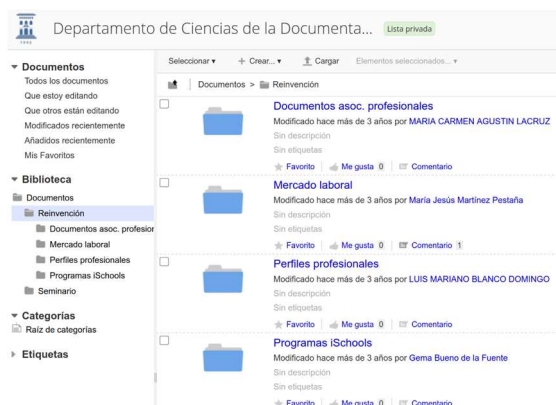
1583

Departamento de Ciencias de la Documenta... Lista privada

Documentos
Todos los documentos
Que estoy editando
Que otros están editando
Modificados recientemente
Añadidos recientemente
Mis Favoritos

Biblioteca
Documentos
Reinvención
Documentos asoc. profesior
Mercado laboral
Perfiles profesionales
Programas iSchools
Seminario

Categorías
Raíz de categorías

Etiquetas

Seleccionar ▾ + Crear... ▾ Cargar Elementos seleccionados... ▾

Documentos > Reinvención

Documentos asoc. profesionales
Modificado hace más de 3 años por MARIA CARMEN AGUSTIN LACRUZ
Sin descripción
Sin etiquetas
Favorito | Me gusta 0 | Comentario

Mercado laboral
Modificado hace más de 3 años por María Jesús Martínez Pestaña
Sin descripción
Sin etiquetas
Favorito | Me gusta 0 | Comentario 1

Perfiles profesionales
Modificado hace más de 3 años por LUIS MARIANO BLANCO DOMINGO
Sin descripción
Sin etiquetas
Favorito | Me gusta 0 | Comentario

Programas iSchools
Modificado hace más de 3 años por Gema Bueno de la Fuente
Sin descripción
Sin etiquetas
Favorito | Me gusta 0 | Comentario